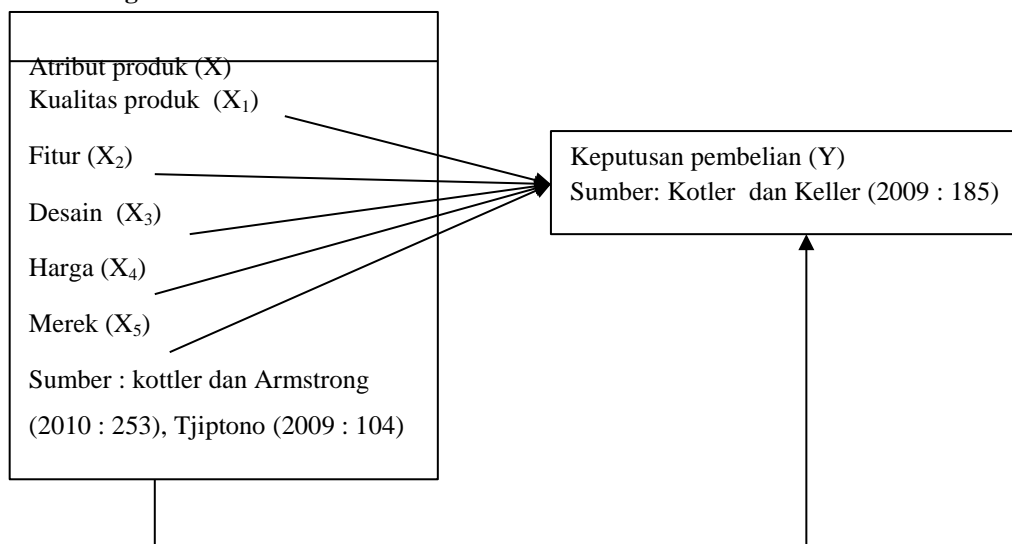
Atribut produk (X)
Kualitas produk ($X_1$)
Fitur ($X_2$)
Desain ($X_3$)
Harga ($X_4$)
Merek ($X_5$)
Sumber : kottler dan Armstrong (2010 : 253), Tjiptono (2009 : 104)

Keputusan pembelian (Y)
Sumber: Kotler dan Keller (2009 : 185)